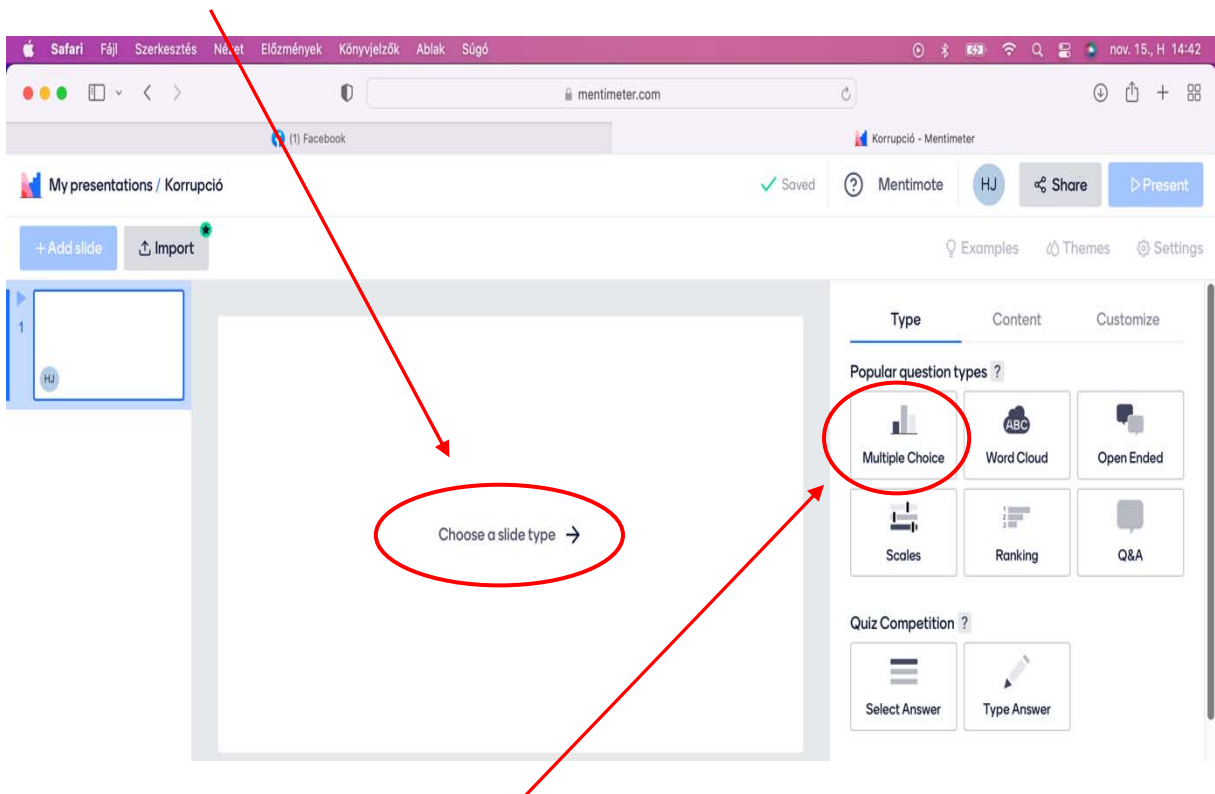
Safari Fájl Szerkesztés Nézet Előzmények Könyvjelzők Ablak Súgó

nov. 15., H 14:42

mentimeter.com

(1) Facebook

Korrupció - Mentimeter

My presentations / Korrupció

Saved

Mentimote

HJ

Share

Present

+ Add slide

Import

Examples

Themes

Settings

1

HJ

Choose a slide type →

Type

Content

Customize

Popular question types ?

Multiple Choice

ABC

Word Cloud

Open Ended

Scales

Ranking

Q&A

Quiz Competition ?

Select Answer

Type Answer